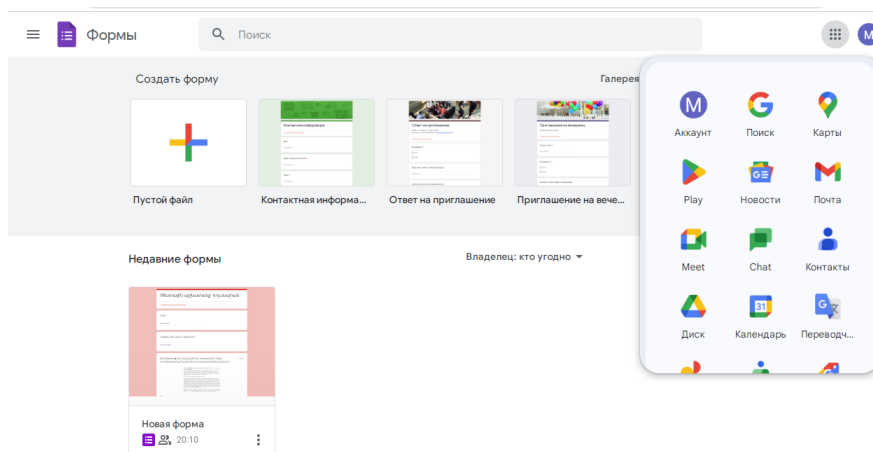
Формы

Поиск

M

Создать форму

Галерея

Пустой файл

Контактная информа...

Ответ на приглашение

Приглашение на вече...

Недавние формы

Владелец: кто угодно

Новая форма

20:10

M

Аккаунт

Поиск

Карты

Play

Новости

Почта

Meet

Chat

Контакты

Диск

31

Календарь

Переводч...